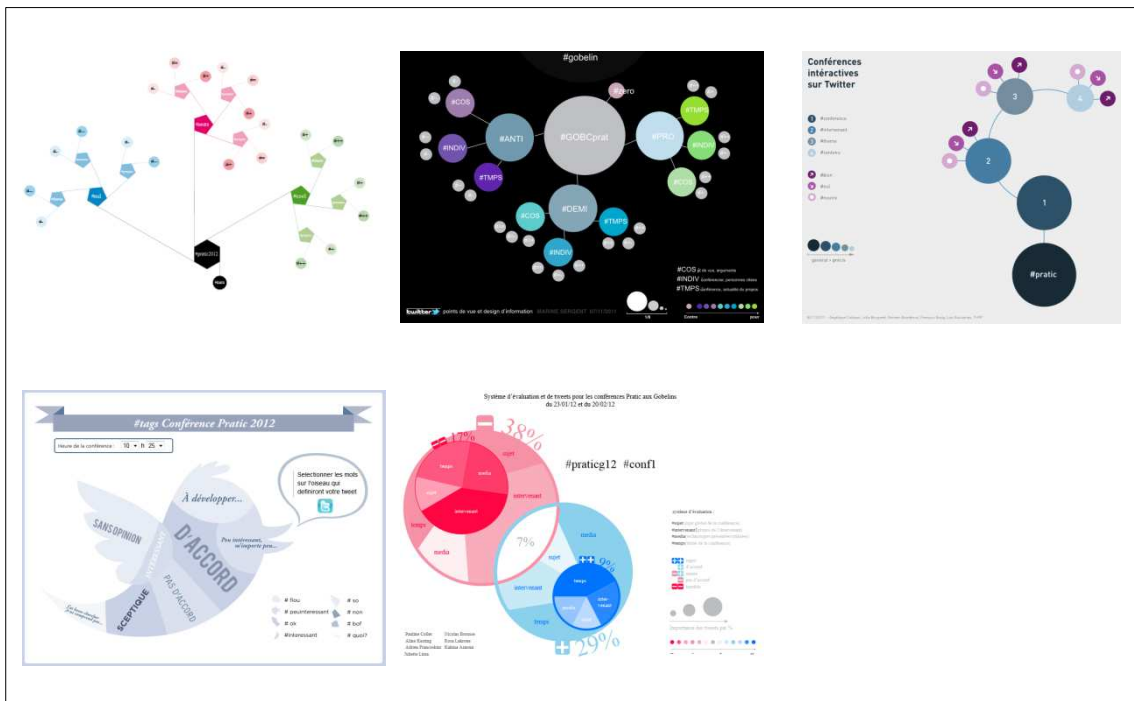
#pratic2012

#gobelin

#COS

#ANTI

#GOBCpratic

#zero

#TMPS

#PRO

#INDIV

#INDIV

#COS

#TMPS

#DEMI

#COS

#TMPS

#INDIV

#COS pt de vue, arguments
#INDIV (professeurs, personnes cibles)
#TMPS (professeurs, actualité du projet)

twitter points de vue et design d'information

Conférences intéractives sur Twitter

3

4

2

1

#pratic

#tags Conférence Pratic 2012

Heure de la conférence : 18 h 25

Selectionner les mots sur l'oiseau qui definiront votre tweet

À développer...

Peu intéressant, m'importe peu...

SANS OPINION

D'ACCORD

INTERESSANT

PAS D'ACCORD

SCEPTIQUE

# flou
# peuinteressant
# ok
#interessant
# so
# non
# bof
# quoi?

Système d'évaluation et de tweets pour les conférences Pratic aux Gobelins du 23/01/12 et du 20/02/12

17%

38%

#praticg12 #conf1

7%

9%

29%

sujet

intervenant

media

temps

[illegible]